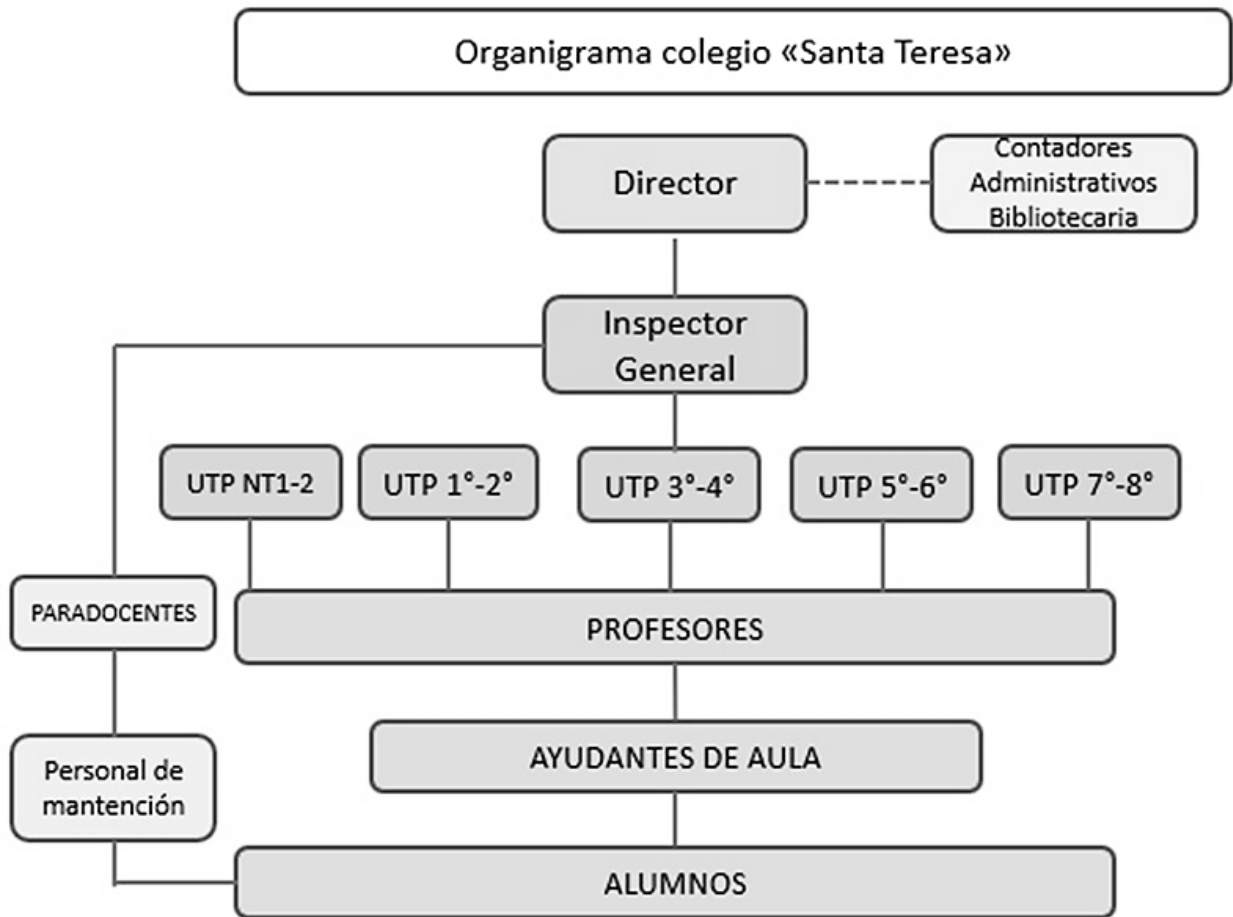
Organigrama colegio «Santa Teresa»

Director

Contadores
Administrativos
Bibliotecaria

Inspector General

UTP NT1-2

UTP 1°-2°

UTP 3°-4°

UTP 5°-6°

UTP 7°-8°

PARADOCENTES

PROFESORES

AYUDANTES DE AULA

Personal de mantención

ALUMNOS